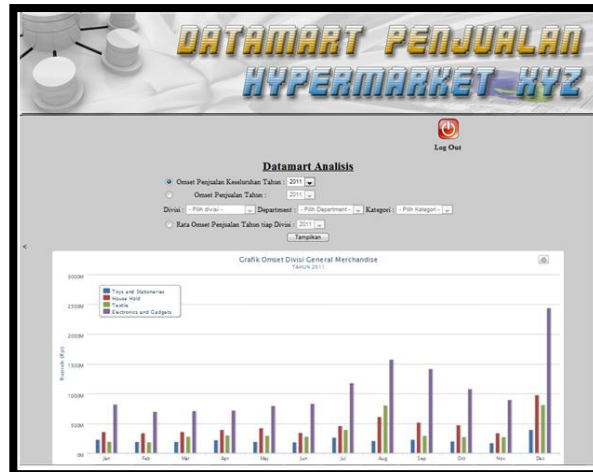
DATAMART PENJUALAN HYPERMARKET XYZ

Log Out

Datamart Analisis

Omset Penjualan Keseluruhan Tahun : 2011

Omset Penjualan Tahun : 2011

Divisi : - Pilih divisi - Department : - Pilih Department - Kategori : - Pilih Kategori -

Rata Omset Penjualan Tahun tiap Divisi : 2011

Tampilkan

Grafik Omset Divisi General Merchandise
TAHUN 2011

Toys and Stationeries
House Hold
Textile
Electronics and Gadgets

3000M
2500M
2000M
1500M
1000M
500M
0M

Rupiah (Rp)

Jan Feb Mar Apr May Jun Jul Aug Sep Oct Nov Dec